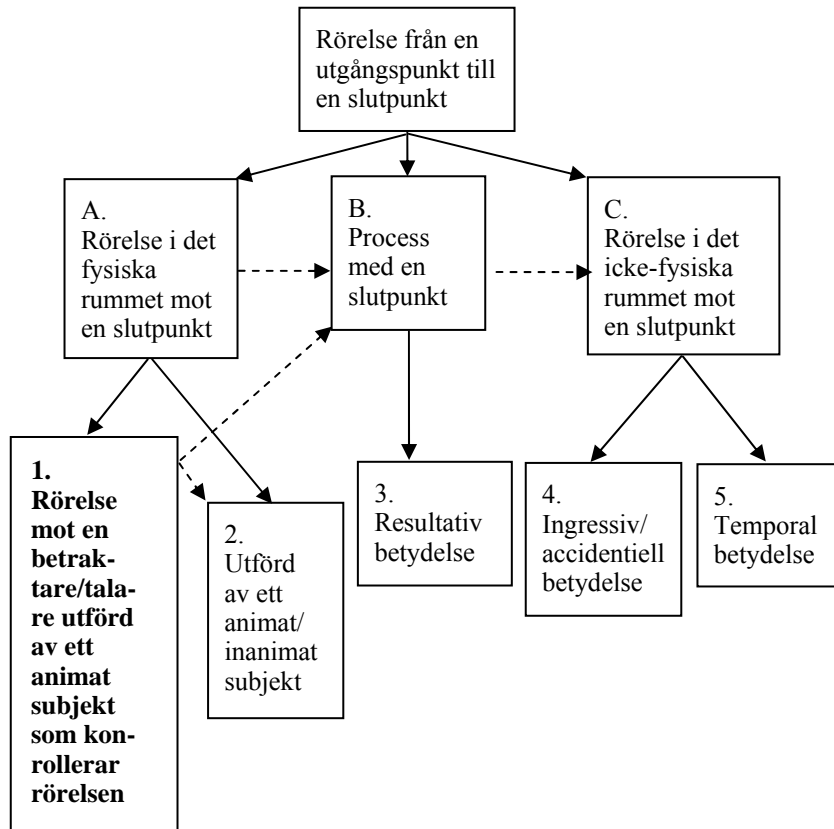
Rörelse från en utgångspunkt till en slutpunkt

A.
Rörelse i det fysiska rummet mot en slutpunkt

B.
Process med en slutpunkt

C.
Rörelse i det icke-fysiska rummet mot en slutpunkt

1.
Rörelse mot en betraktare/talare utförd av ett animat subjekt som kontrollerar rörelsen

2.
Utförd av ett animat/ inanimat subjekt

3.
Resultativ betydelse

4.
Ingressiv/ accidentiell betydelse

5.
Temporal betydelse